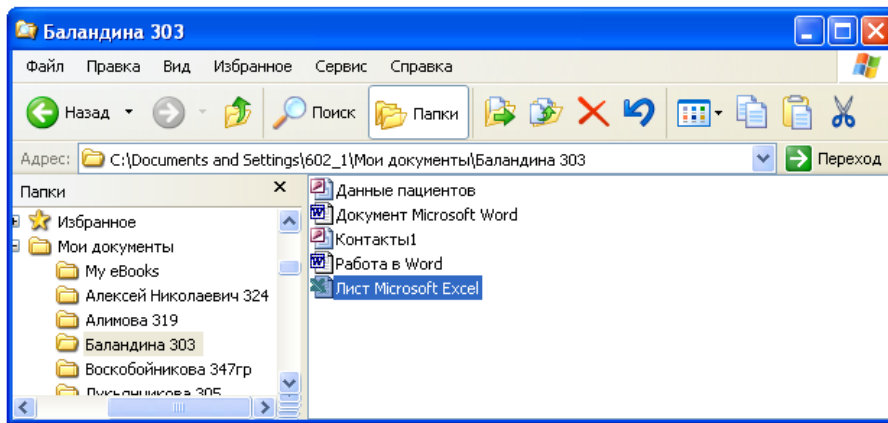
Баландина 303

Файл Правка Вид Избранное Сервис Справка

Назад Поиск Папки

Адрес: C:\Documents and Settings\602_1\Мои документы\Баландина 303 Переход

Папки ×

Избранное
Мои документы
My eBooks
Алексей Николаевич 324
Алимова 319
Баландина 303
Воскобойникова 347гр
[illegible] 305

Данные пациентов
Документ Microsoft Word
Контакты1
Работа в Word
Лист Microsoft Excel